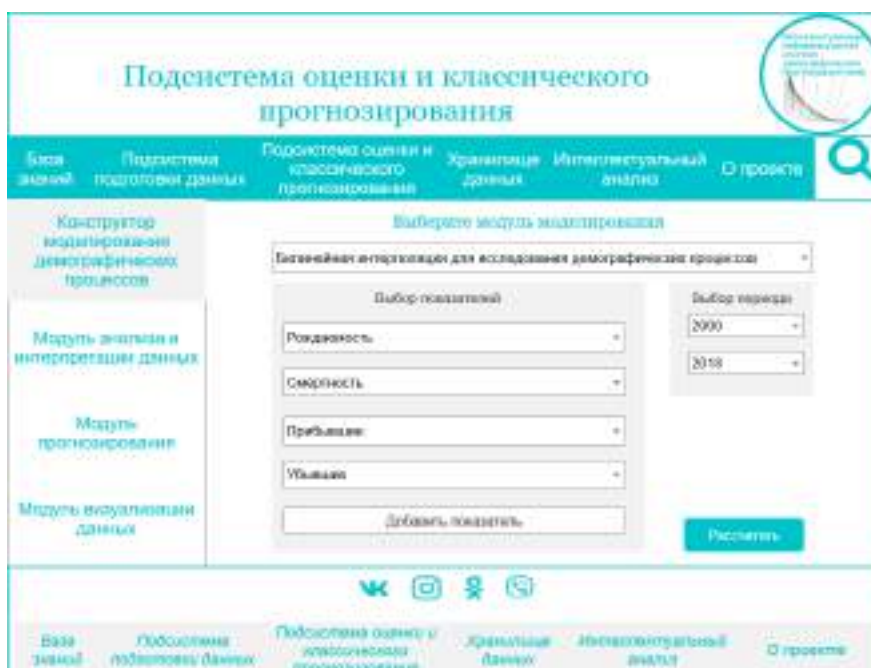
Подсистема оценки и классического прогнозирования

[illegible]

База знаний | Подсистема подготовки данных | Подсистема оценки и классического прогнозирования | Хранилище данных | Интеллектуальный анализ | О проекте

Конструктор моделирования демографических процессов

Модуль анализа и интерпретации данных

Модуль прогнозирования

Модуль визуализации данных

Выберите модуль моделирования

Билинейная интерполяция для исследования демографических процессов

Выбор показателей

Рождаемость

Смертность

Прибывшие

Убывшие

Добавить показатель

Выбор периода

2000

2018

Рассчитать

База знаний | Подсистема подготовки данных | Подсистема оценки и классического прогнозирования | Хранилище данных | Интеллектуальный анализ | О проекте